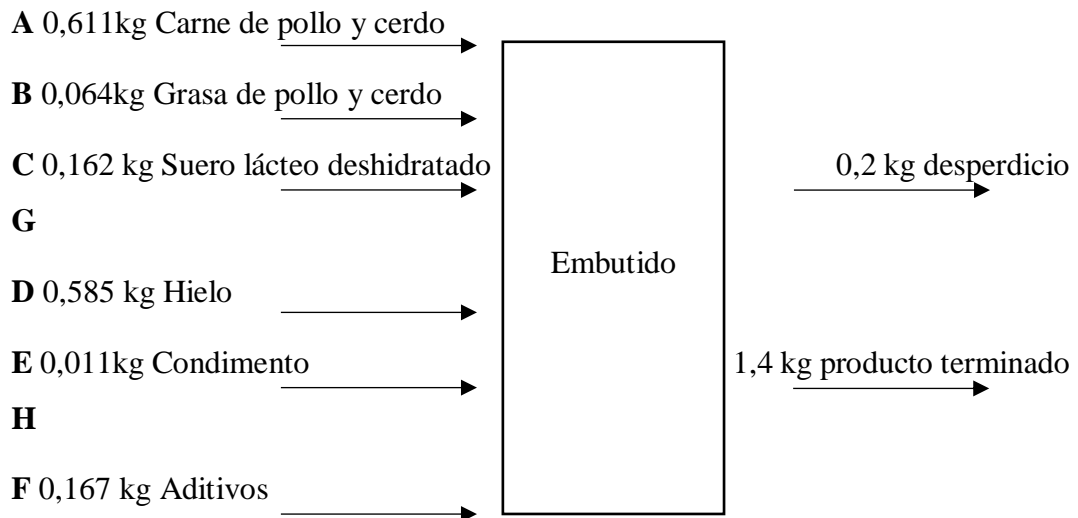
**A** 0,611kg Carne de pollo y cerdo

**B** 0,064kg Grasa de pollo y cerdo

**C** 0,162 kg Suero lácteo deshidratado

**G**

**D** 0,585 kg Hielo

**E** 0,011kg Condimento

**H**

**F** 0,167 kg Aditivos

Embutido

0,2 kg desperdicio

1,4 kg producto terminado